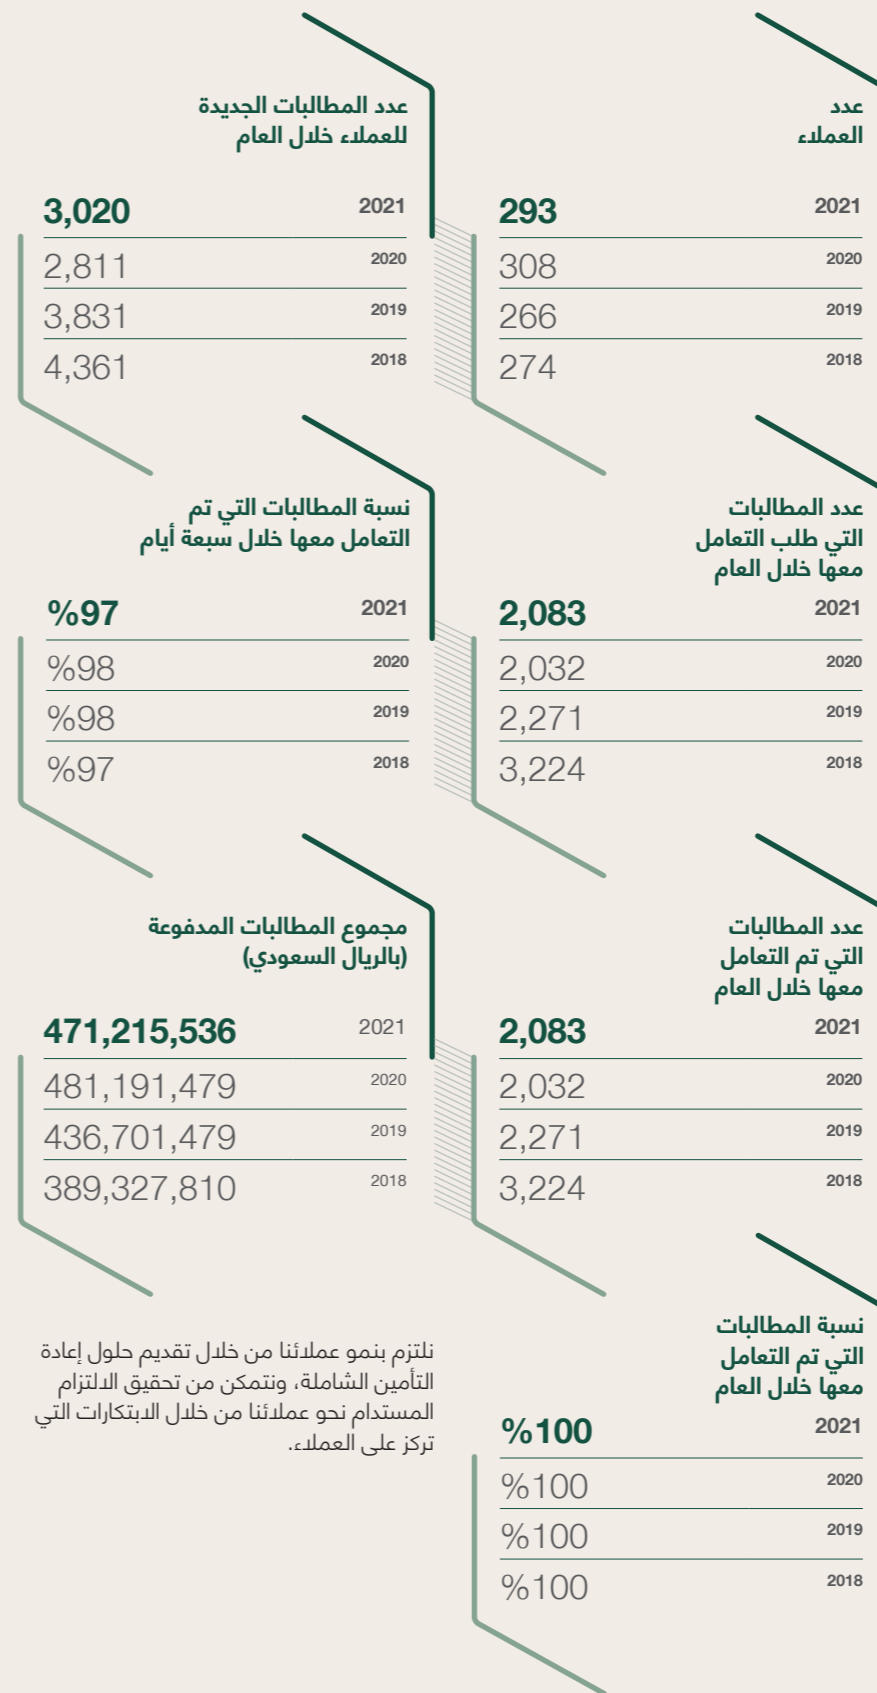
عدد العملاء

| 2021 | 293 |
|---|---|
| 2020 | 308 |
| 2019 | 266 |
| 2018 | 274 |

عدد المطالبات الجديدة للعملاء خلال العام

| 2021 | 3,020 |
|---|---|
| 2020 | 2,811 |
| 2019 | 3,831 |
| 2018 | 4,361 |

عدد المطالبات التي طلب التعامل معها خلال العام

| 2021 | 2,083 |
|---|---|
| 2020 | 2,032 |
| 2019 | 2,271 |
| 2018 | 3,224 |

نسبة المطالبات التي تم التعامل معها خلال سبعة أيام

| 2021 | %97 |
|---|---|
| 2020 | %98 |
| 2019 | %98 |
| 2018 | %97 |

عدد المطالبات التي تم التعامل معها خلال العام

| 2021 | 2,083 |
|---|---|
| 2020 | 2,032 |
| 2019 | 2,271 |
| 2018 | 3,224 |

مجموع المطالبات المدفوعة (بالريال السعودي)

| 2021 | 471,215,536 |
|---|---|
| 2020 | 481,191,479 |
| 2019 | 436,701,479 |
| 2018 | 389,327,810 |

نسبة المطالبات التي تم التعامل معها خلال العام

| 2021 | %100 |
|---|---|
| 2020 | %100 |
| 2019 | %100 |
| 2018 | %100 |

نلتزم بنمو عملائنا من خلال تقديم حلول إعادة التأمين الشاملة، ونتمكن من تحقيق الالتزام المستدام نحو عملائنا من خلال الابتكارات التي تركز على العملاء.